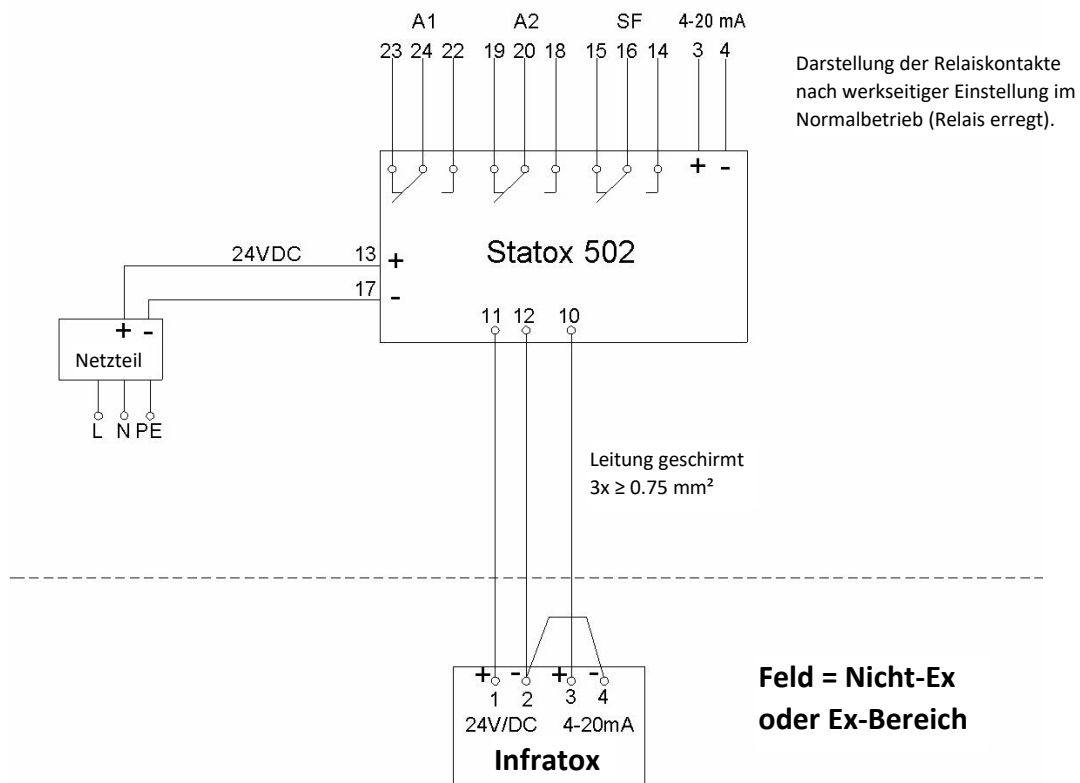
A1 A2 SF 4-20 mA
23 24 22 19 20 18 15 16 14 3 4

Darstellung der Relaiskontakte nach werkseitiger Einstellung im Normalbetrieb (Relais erregt).

+ -

24VDC 13 +
17 -

Statox 502

11 12 10

+ -
Netzteil

L N PE

Leitung geschirmt
3x ≥ 0.75 mm²

+ - + -
1 2 3 4
24V/DC 4-20mA
Infratox

Feld = Nicht-Ex oder Ex-Bereich